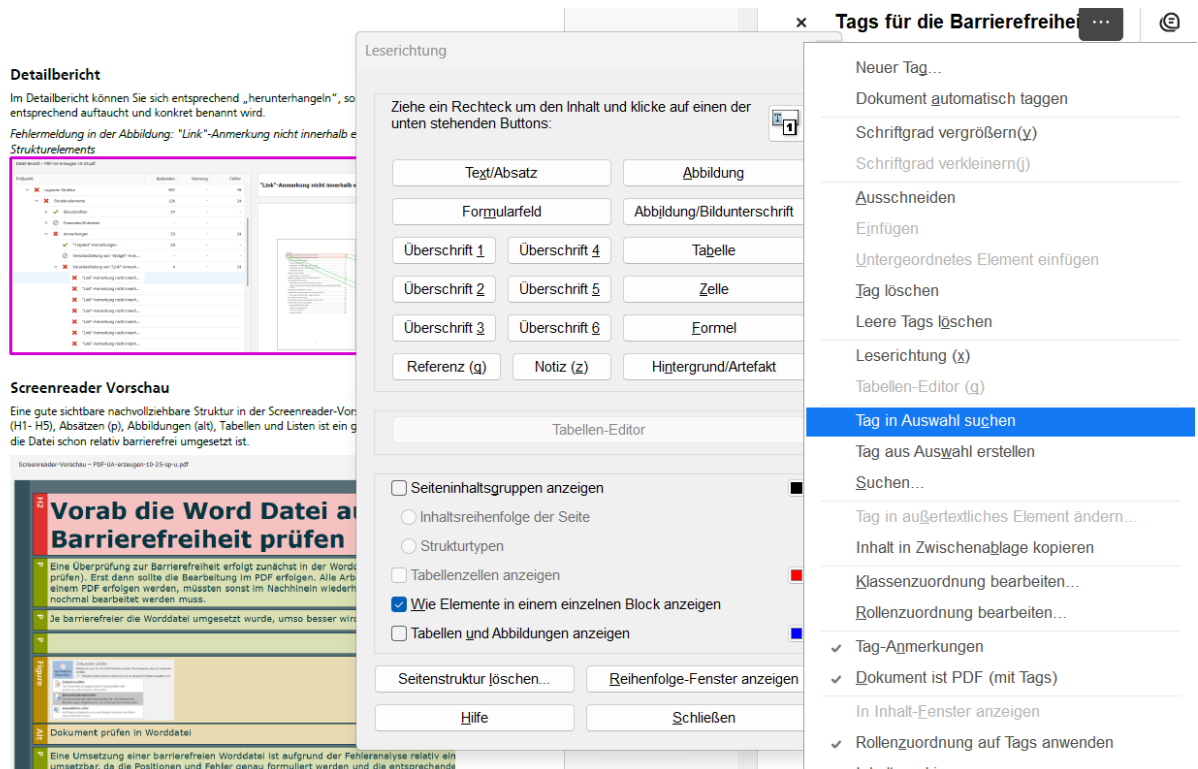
entsprechend auftaucht und konkret benannt wird.

Detailbericht

Im Detailbericht können Sie sich entsprechend „herunterhangeln", so

Fehlermeldung in der Abbildung: "Link"-Anmerkung nicht innerhalb e Strukturelements

Screenreader Vorschau

Eine gute sichtbare nachvollziehbare Struktur in der Screenreader-Vors (H1- H5), Absätzen (p), Abbildungen (alt), Tabellen und Listen ist ein g die Datei schon relativ barrierefrei umgesetzt ist.

Screenreader-Vorschau – PDF-UA-erzeugen-10-25-sp-u.pdf

H2 Vorab die Word Datei au Barrierefreiheit prüfen

P Eine Überprüfung zur Barrierefreiheit erfolgt zunächst in der Word prüfen). Erst dann sollte die Bearbeitung im PDF erfolgen. Alle Arb einem PDF erfolgen werden, müssten sonst im Nachhinein wiederh nochmal bearbeitet werden muss.

P Je barrierefreier die Worddatei umgesetzt wurde, umso besser wird

P

Figure

Alt Dokument prüfen in Worddatei

P Eine Umsetzung einer barrierefreien Worddatei ist aufgrund der Fehleranalyse relativ ein umsetzbar, da die Positionen und Fehler genau formuliert werden und die entsprechende

Leserichtung

Ziehe ein Rechteck um den Inhalt und klicke auf einen der unten stehenden Buttons:

Text/Absatz
Abbildung
Formularfeld
Abbildung/Bildunterschrift
Überschrift 1
Überschrift 4
Tabelle
Überschrift 2
Überschrift 5
Zelle
Überschrift 3
Überschrift 6
Formel
Referenz (g)
Notiz (z)
Hintergrund/Artefakt

Tabellen-Editor

Seiteninhaltsgruppen anzeigen
Inhaltsreihenfolge der Seite
Strukturtypen
Tabellenzellen anzeigen
Wie Elemente in einem einzelnen Block anzeigen
Tabellen und Abbildungen anzeigen

Seitenstruktur löschen...
Reihenfolge-Fenster anzeigen
Hilfe
Schließen

× Tags für die Barrierefrei ···

Neuer Tag...
Dokument automatisch taggen
Schriftgrad vergrößern(y)
Schriftgrad verkleinern(j)
Ausschneiden
Einfügen
Untergeordnetes Element einfügen
Tag löschen
Leere Tags löschen
Leserichtung (x)
Tabellen-Editor (g)
Tag in Auswahl suchen
Tag aus Auswahl erstellen
Suchen...
Tag in außertextliches Element ändern...
Inhalt in Zwischenablage kopieren
Klassenzuordnung bearbeiten...
Rollenzuordnung bearbeiten...
✓ Tag-Anmerkungen
✓ Dokument ist PDF (mit Tags)
In Inhalt-Fenster anzeigen
✓ Rollenzuordnung auf Tags anwenden